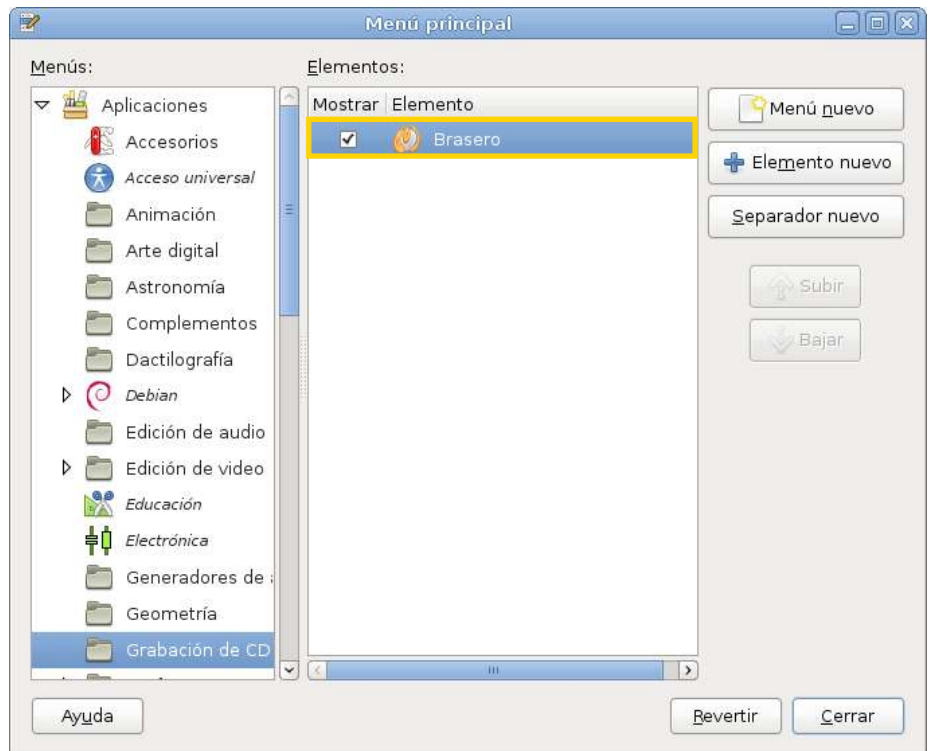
Menú principal

Menús:

Aplicaciones
Accesorios
Acceso universal
Animación
Arte digital
Astronomía
Complementos
Dactilografía
Debian
Edición de audio
Edición de video
Educación
Electrónica
Generadores de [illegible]
Geometría
Grabación de CD

Elementos:

| Mostrar | Elemento |
|---|---|
| ✔ | Brasero |

Menú nuevo
Elemento nuevo
Separador nuevo
Subir
Bajar

Ayuda
Revertir
Cerrar